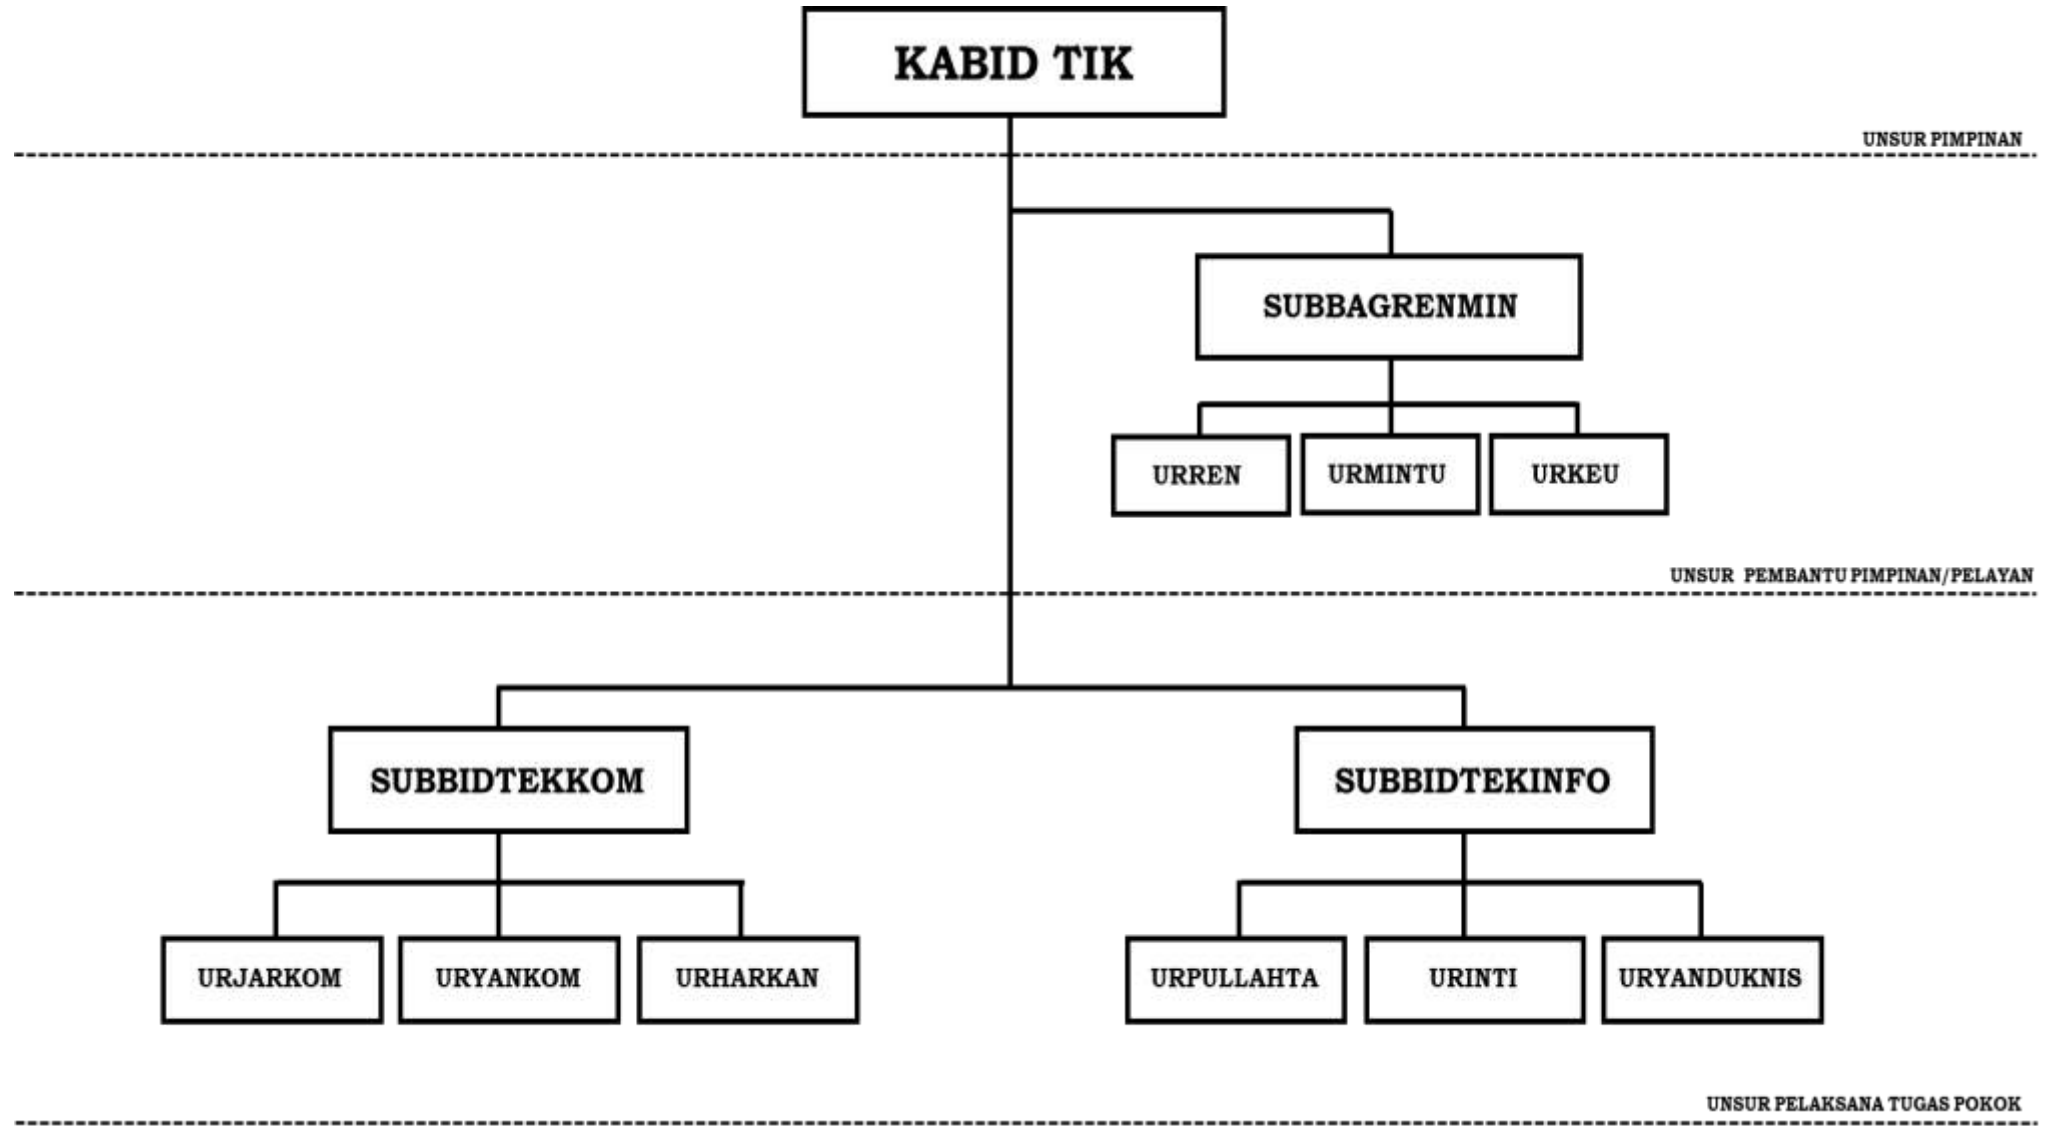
KABID TIK

UNSUR PIMPINAN

SUBBAGRENMIN

URREN

URMINTU

URKEU

UNSUR PEMBANTU PIMPINAN/PELAYAN

SUBBIDTEKKOM

SUBBIDTEKINFO

URJARKOM

URYANKOM

URHARKAN

URPULLAHTA

URINTI

URYANDUKNIS

UNSUR PELAKSANA TUGAS POKOK